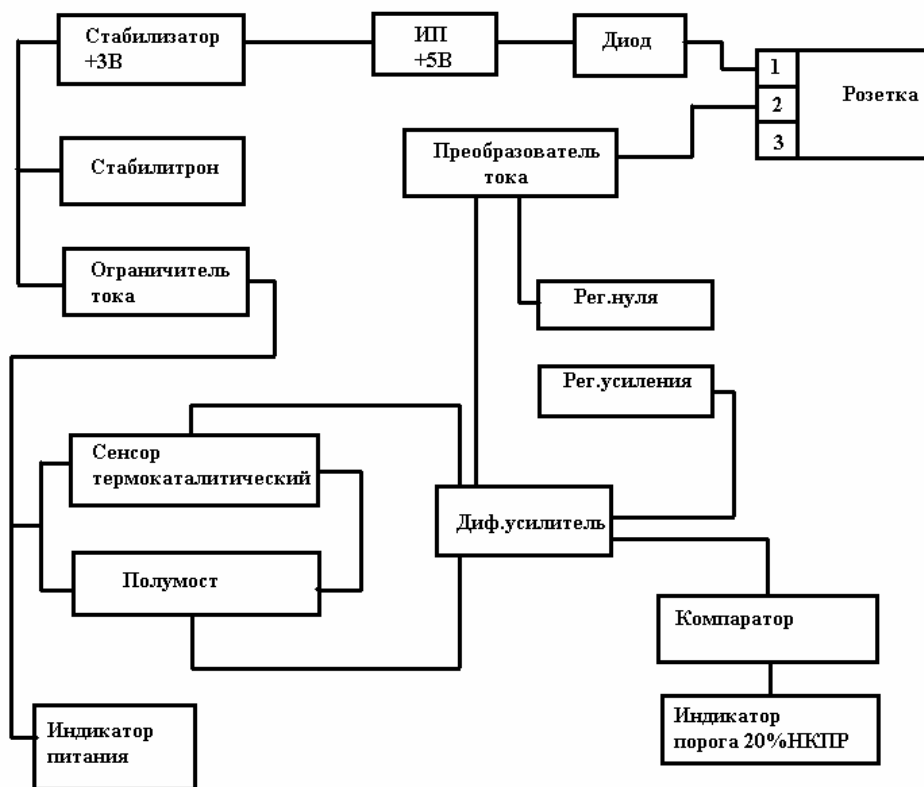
Стабилизатор +3В

ИП +5В

Диод

1
2
3

Розетка

Стабилитрон

Преобразователь тока

Ограничитель тока

Рег.нуля

Рег.усиления

Сенсор термокаталитический

Диф.усилитель

Полумост

Компаратор

Индикатор порога 20%НКПР

Индикатор питания